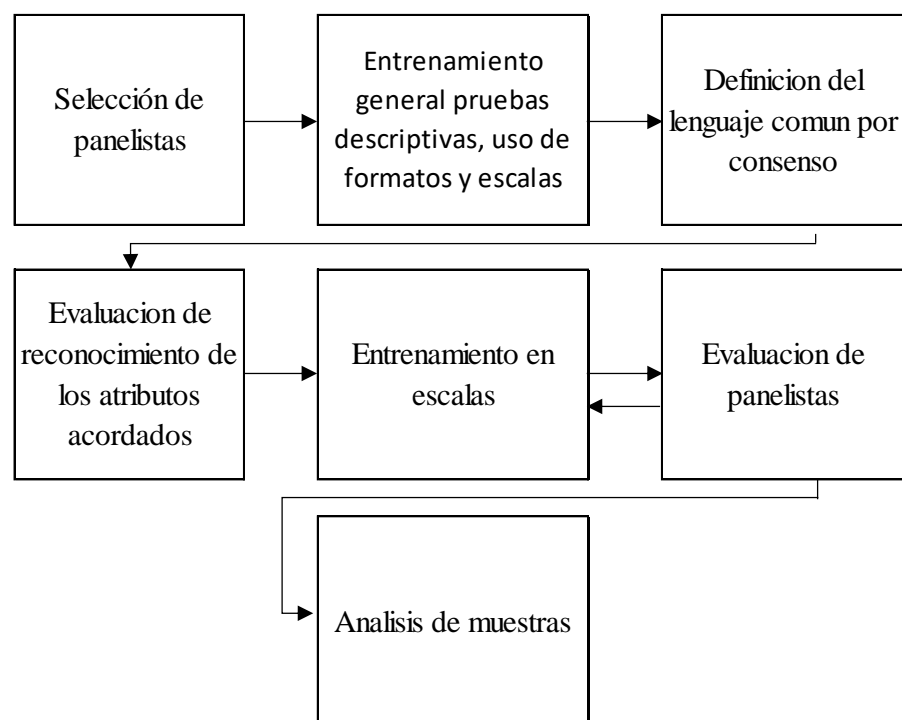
Selección de panelistas

Entrenamiento general pruebas descriptivas, uso de formatos y escalas

Definicion del lenguaje comun por consenso

Evaluacion de reconocimiento de los atributos acordados

Entrenamiento en escalas

Evaluacion de panelistas

Analisis de muestras